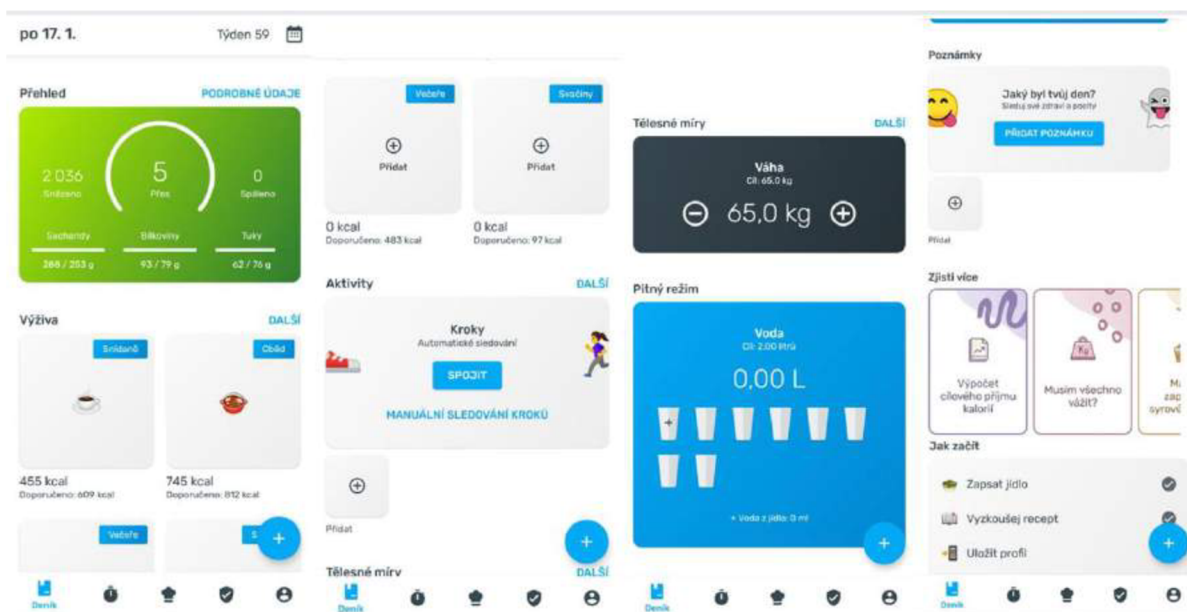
po 17. 1.

Týden 59

Přehled

PODROBNÉ ÚDAJE

2 036
Snědeno

5
Přes

0
Spáleno

Sacharidy
288 / 253 g

Bílkoviny
93 / 79 g

Tuky
62 / 76 g

Výživa

DALŠÍ

Snídaně

Oběd

455 kcal
Doporučeno: 609 kcal

745 kcal
Doporučeno: 812 kcal

Večeře

S

+

Deník

Večeře

Svačiny

Přidat

Přidat

0 kcal
Doporučeno: 483 kcal

0 kcal
Doporučeno: 97 kcal

Aktivity

DALŠÍ

Kroky
Automatické sledování

SPOJIT

MANUÁLNÍ SLEDOVÁNÍ KROKŮ

Přidat

+

Tělesné míry

DALŠÍ

Deník

Tělesné míry

DALŠÍ

Váha
Cíl: 65,0 kg

65,0 kg

Pitný režim

Voda
Cíl: 2,00 litrů

0,00 L

+ Voda z jídla: 0 ml

+

Deník

Poznámky

Jaký byl tvůj den?
Sleduj své zdraví a pocity

PŘIDAT POZNÁMKU

Přidat

Zjisti více

Výpočet cílového příjmu kalorií

Musím všechno vážit?

M
zap
syrov

Jak začít

Zapsat jídlo

Vyzkoušej recept

Uložit profil

+

Deník